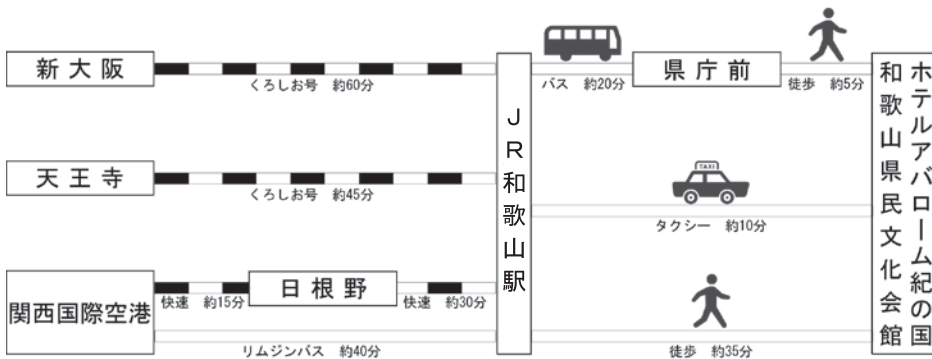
新大阪
くろしお号　約60分

天王寺
くろしお号　約45分

関西国際空港
快速　約15分
日根野
快速　約30分
リムジンバス　約40分

JR和歌山駅

バス　約20分
県庁前
徒歩　約5分

TAXI
タクシー　約10分

徒歩　約35分

ホテルアバローム紀の国
和歌山県民文化会館